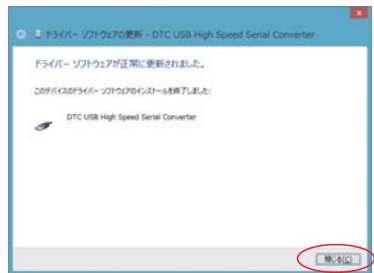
ドライバー ソフトウェアの更新 - DTC USB High Speed Serial Converter

ドライバー ソフトウェアが正常に更新されました。

このデバイスのドライバー ソフトウェアのインストールを終了しました:

DTC USB High Speed Serial Converter

閉じる(C)